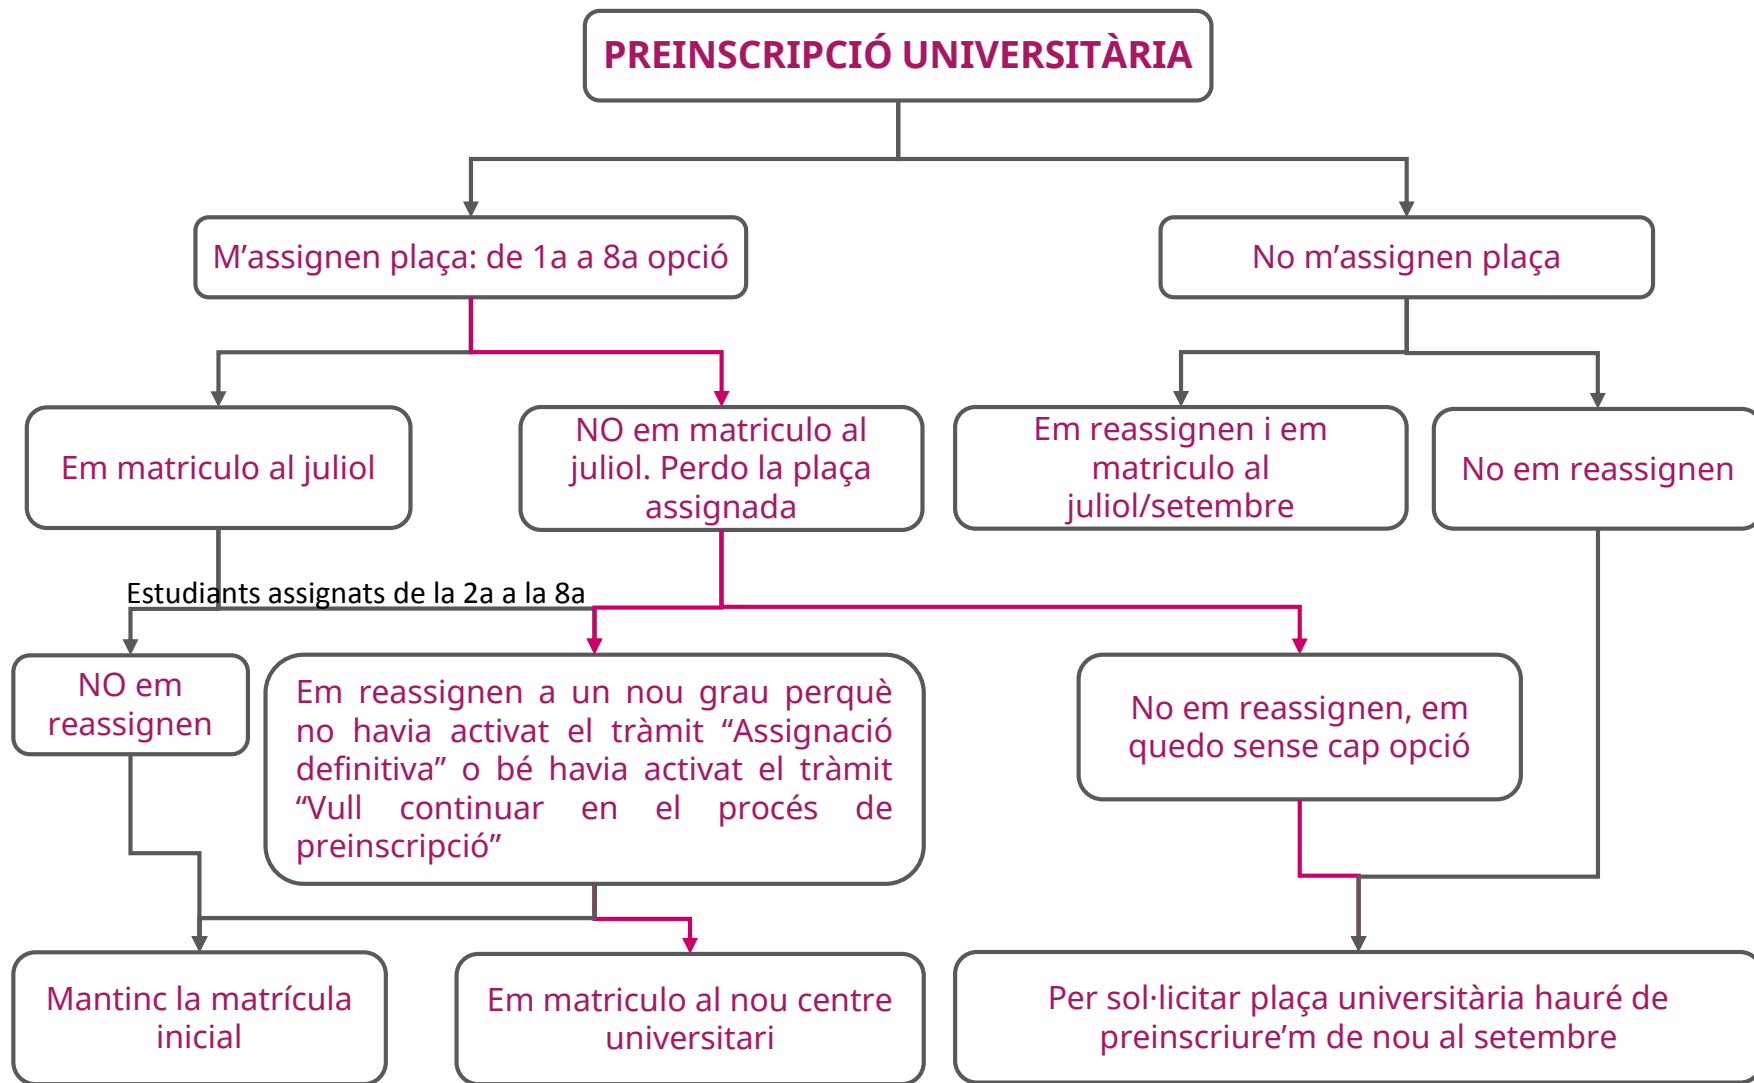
PREINSCRIPCIÓ UNIVERSITÀRIA

M’assignen plaça: de 1a a 8a opció

No m’assignen plaça

Em matriculo al juliol

NO em matriculo al juliol. Perdo la plaça assignada

Em reassignen i em matriculo al juliol/setembre

No em reassignen

Estudiants assignats de la 2a a la 8a

NO em reassignen

Em reassignen a un nou grau perquè no havia activat el tràmit “Assignació definitiva” o bé havia activat el tràmit “Vull continuar en el procés de preinscripció”

No em reassignen, em quedo sense cap opció

Mantinc la matrícula inicial

Em matriculo al nou centre universitari

Per sol·licitar plaça universitària hauré de preinscriure’m de nou al setembre